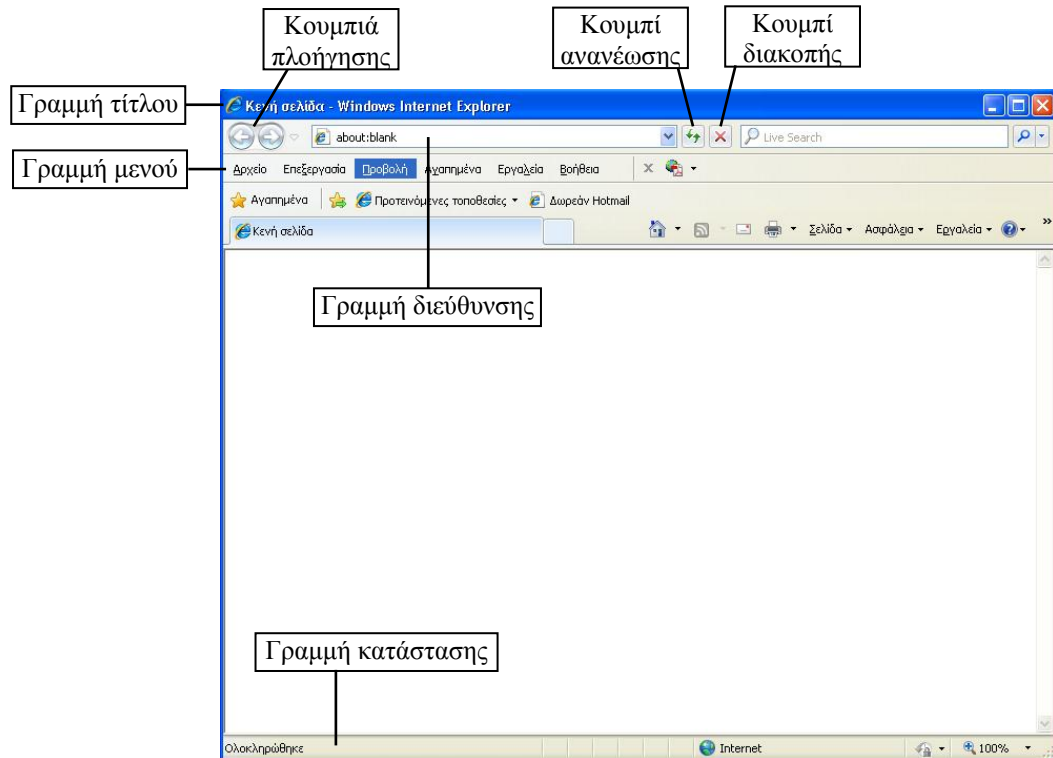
Κουμπιά πλοήγησης

Κουμπί ανανέωσης

Κουμπί διακοπής

Γραμμή τίτλου

Κενή σελίδα - Windows Internet Explorer

about:blank

Live Search

Γραμμή μενού

Αρχείο Επεξεργασία Προβολή Αγαπημένα Εργαλεία Βοήθεια

Αγαπημένα Προτεινόμενες τοποθεσίες Δωρεάν Hotmail

Κενή σελίδα

Σελίδα Ασφάλεια Εργαλεία

Γραμμή διεύθυνσης

Γραμμή κατάστασης

Ολοκληρώθηκε

Internet

100%